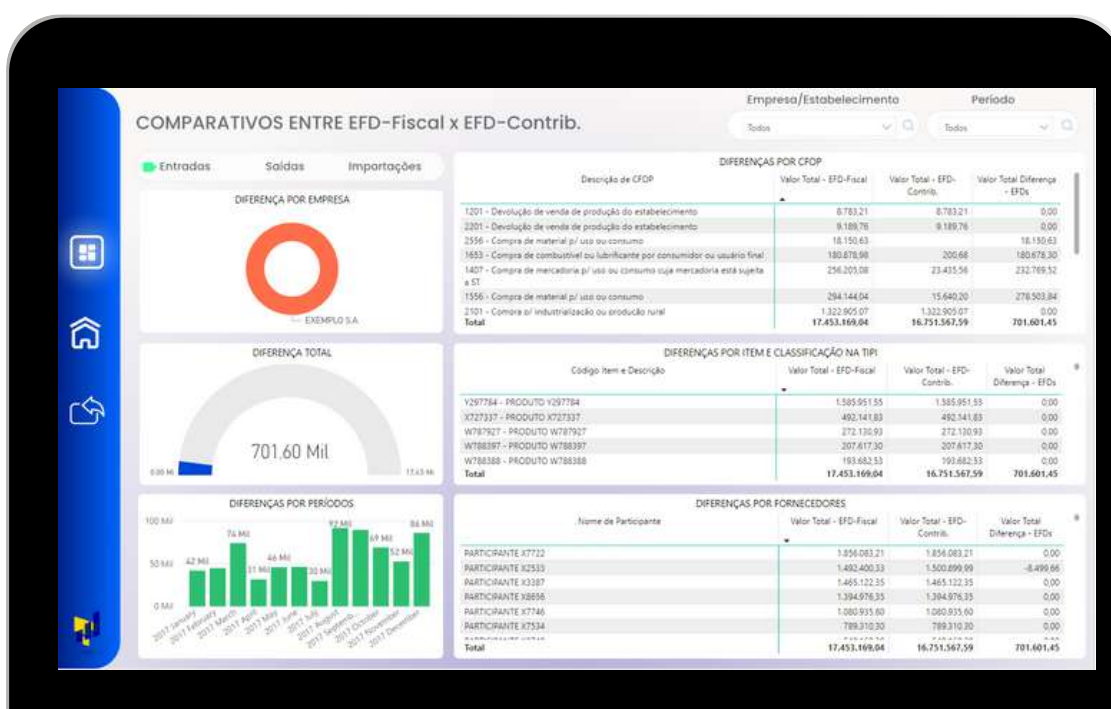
COMPARATIVOS ENTRE EFD-Fiscal x EFD-Contrib.

Empresa/Estabelecimento
Todos

Período
Todos

Entradas Saídas Importações

DIFERENÇA POR EMPRESA

EXEMPLO S.A

DIFERENÇA TOTAL

701.60 Mil

0.00 Mi

17.45 Mi

DIFERENÇAS POR PERÍODOS

100 Mil
50 Mil
0 Mil

42 Mil 74 Mil 31 Mil 46 Mil 30 Mil 92 Mil 69 Mil 52 Mil 86 Mil

2017 January 2017 February 2017 March 2017 April 2017 May 2017 June 2017 July 2017 August 2017 Septemb. 2017 October 2017 November 2017 December

DIFERENÇAS POR CFOP

| Descrição de CFOP | Valor Total - EFD-Fiscal | Valor Total - EFD-Contrib. | Valor Total Diferença - EFDs |
|---|---|---|---|
| 1201 - Devolução de venda de produção do estabelecimento | 8.783,21 | 8.783,21 | 0,00 |
| 2201 - Devolução de venda de produção do estabelecimento | 9.189,76 | 9.189,76 | 0,00 |
| 2556 - Compra de material p/ uso ou consumo | 18.150,63 | | 18.150,63 |
| 1653 - Compra de combustível ou lubrificante por consumidor ou usuário final | 180.878,98 | 200,68 | 180.678,30 |
| 1407 - Compra de mercadoria p/ uso ou consumo cuja mercadoria está sujeita a ST | 256.205,08 | 23.435,56 | 232.769,52 |
| 1556 - Compra de material p/ uso ou consumo | 294.144,04 | 15.640,20 | 278.503,84 |
| 2101 - Compra p/ industrialização ou produção rural | 1.322.905,07 | 1.322.905,07 | 0,00 |
| Total | 17.453.169,04 | 16.751.567,59 | 701.601,45 |

DIFERENÇAS POR ITEM E CLASSIFICAÇÃO NA TIPI

| Código Item e Descrição | Valor Total - EFD-Fiscal | Valor Total - EFD-Contrib. | Valor Total Diferença - EFDs |
|---|---|---|---|
| Y297784 - PRODUTO Y297784 | 1.585.951,55 | 1.585.951,55 | 0,00 |
| X727337 - PRODUTO X727337 | 492.141,83 | 492.141,83 | 0,00 |
| W787927 - PRODUTO W787927 | 272.130,93 | 272.130,93 | 0,00 |
| W788397 - PRODUTO W788397 | 207.617,30 | 207.617,30 | 0,00 |
| W788388 - PRODUTO W788388 | 193.682,53 | 193.682,53 | 0,00 |
| Total | 17.453.169,04 | 16.751.567,59 | 701.601,45 |

DIFERENÇAS POR FORNECEDORES

| Nome de Participante | Valor Total - EFD-Fiscal | Valor Total - EFD-Contrib. | Valor Total Diferença - EFDs |
|---|---|---|---|
| PARTICIPANTE X7722 | 1.856.083,21 | 1.856.083,21 | 0,00 |
| PARTICIPANTE X2533 | 1.492.400,33 | 1.500.899,99 | -8.499,66 |
| PARTICIPANTE X3387 | 1.465.122,35 | 1.465.122,35 | 0,00 |
| PARTICIPANTE X8656 | 1.394.976,35 | 1.394.976,35 | 0,00 |
| PARTICIPANTE X7746 | 1.080.935,60 | 1.080.935,60 | 0,00 |
| PARTICIPANTE X7534 | 789.310,30 | 789.310,30 | 0,00 |
| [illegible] | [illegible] | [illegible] | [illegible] |
| Total | 17.453.169,04 | 16.751.567,59 | 701.601,45 |